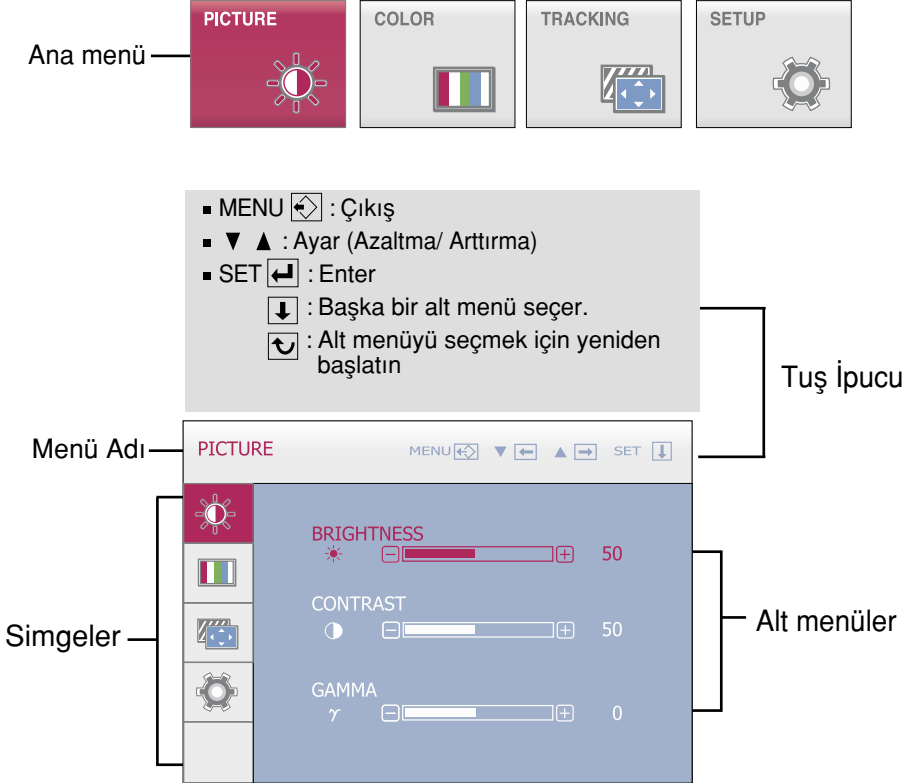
Ana menü

PICTURE

COLOR

TRACKING

SETUP

■ MENU : Çıkış
■ ▼ ▲ : Ayar (Azaltma/ Arttırma)
■ SET : Enter
: Başka bir alt menü seçer.
: Alt menüyü seçmek için yeniden başlatın

Tuş İpucu

Menü Adı

PICTURE

MENU ▼ ▲ SET

Simgeler

BRIGHTNESS
50

CONTRAST
50

GAMMA
$\gamma$
0

Alt menüler